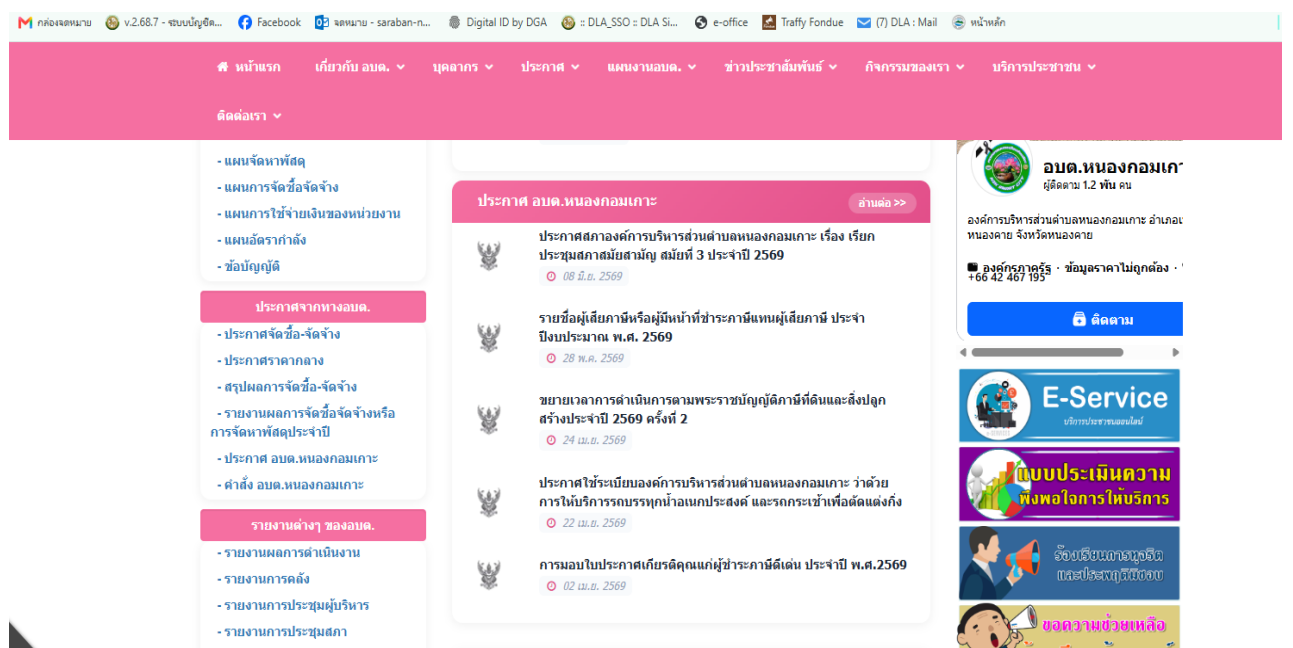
กล่องจดหมาย   v.2.68.7 - ระบบบัญชีค...   Facebook   จดหมาย - saraban-n...   Digital ID by DGA   :: DLA_SSO :: DLA Si...   e-office   Traffy Fondue   (7) DLA : Mail   หน้าหลัก

หน้าแรก   เกี่ยวกับ อบต.   บุคลากร   ประกาศ   แผนงานอบต.   ข่าวประชาสัมพันธ์   กิจกรรมของเรา   บริการประชาชน   ติดต่อเรา

- แผนจัดหาพัสดุ
- แผนการจัดซื้อจัดจ้าง
- แผนการใช้จ่ายเงินของหน่วยงาน
- แผนอัตรากำลัง
- ข้อบัญญัติ

ประกาศจากทางอบต.
- ประกาศจัดซื้อ-จัดจ้าง
- ประกาศราคากลาง
- สรุปผลการจัดซื้อ-จัดจ้าง
- รายงานผลการจัดซื้อจัดจ้างหรือการจัดหาพัสดุประจำปี
- ประกาศ อบต.หนองกอมเกาะ
- คำสั่ง อบต.หนองกอมเกาะ

รายงานต่างๆ ของอบต.
- รายงานผลการดำเนินงาน
- รายงานการคลัง
- รายงานการประชุมผู้บริหาร
- รายงานการประชุมสภา

ประกาศ อบต.หนองกอมเกาะ   อ่านต่อ >>

ประกาศสภาองค์การบริหารส่วนตำบลหนองกอมเกาะ เรื่อง เรียกประชุมสภาสมัยสามัญ สมัยที่ 3 ประจำปี 2569
08 มิ.ย. 2569

รายชื่อผู้เสียภาษีหรือผู้มีหน้าที่ชำระภาษีแทนผู้เสียภาษี ประจำปีงบประมาณ พ.ศ. 2569
28 พ.ค. 2569

ขยายเวลาการดำเนินการตามพระราชบัญญัติภาษีที่ดินและสิ่งปลูกสร้างประจำปี 2569 ครั้งที่ 2
24 เม.ย. 2569

ประกาศใช้ระเบียบองค์การบริหารส่วนตำบลหนองกอมเกาะ ว่าด้วยการให้บริการรถบรรทุกน้ำอเนกประสงค์ และรถกระเช้าเพื่อตัดแต่งกิ่ง
22 เม.ย. 2569

การมอบใบประกาศเกียรติคุณแก่ผู้ชำระภาษีดีเด่น ประจำปี พ.ศ.2569
02 เม.ย. 2569

อบต.หนองกอมเก
ผู้ติดตาม 1.2 พัน คน
องค์การบริหารส่วนตำบลหนองกอมเกาะ อำเภอ หนองคาย จังหวัดหนองคาย
องค์กรภาครัฐ · ข้อมูลราคาไม่ถูกต้อง ·
+66 42 467 195
ติดตาม

E-Service
บริการประชาชนออนไลน์
แบบประเมินความพึงพอใจการให้บริการ
ร้องเรียนการทุจริตและประพฤติมิชอบ
ขอความช่วยเหลือ